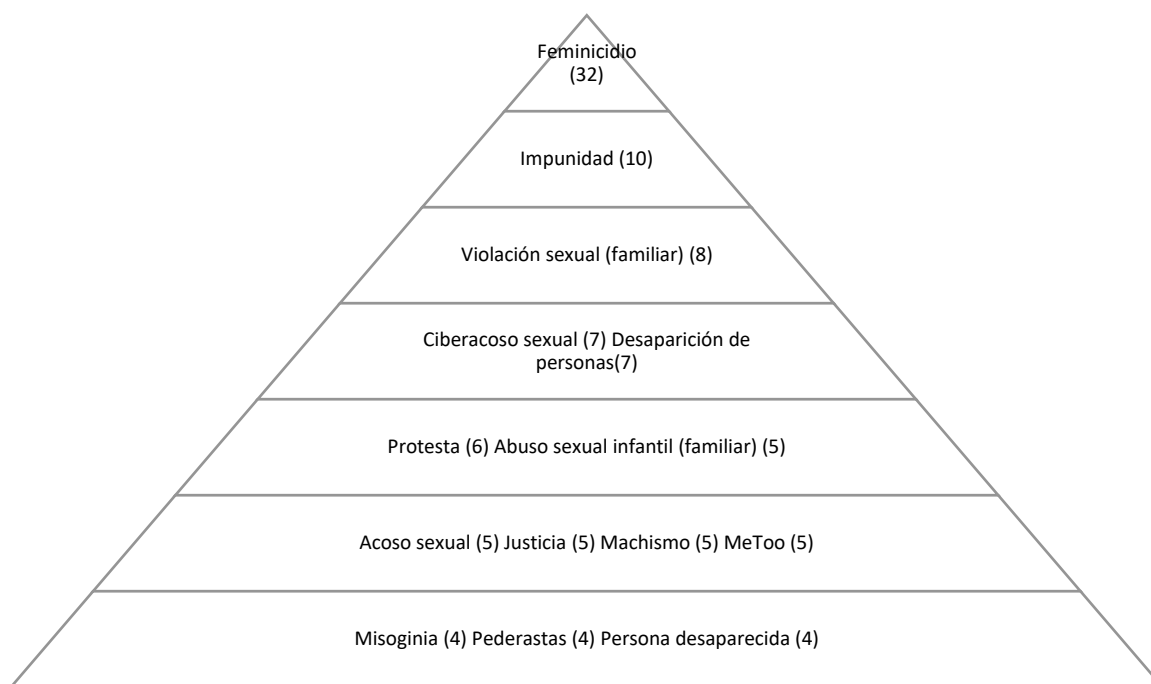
Feminicidio
(32)

Impunidad (10)

Violación sexual (familiar) (8)

Ciberacoso sexual (7) Desaparición de personas(7)

Protesta (6) Abuso sexual infantil (familiar) (5)

Acoso sexual (5) Justicia (5) Machismo (5) MeToo (5)

Misoginia (4) Pederastas (4) Persona desaparecida (4)